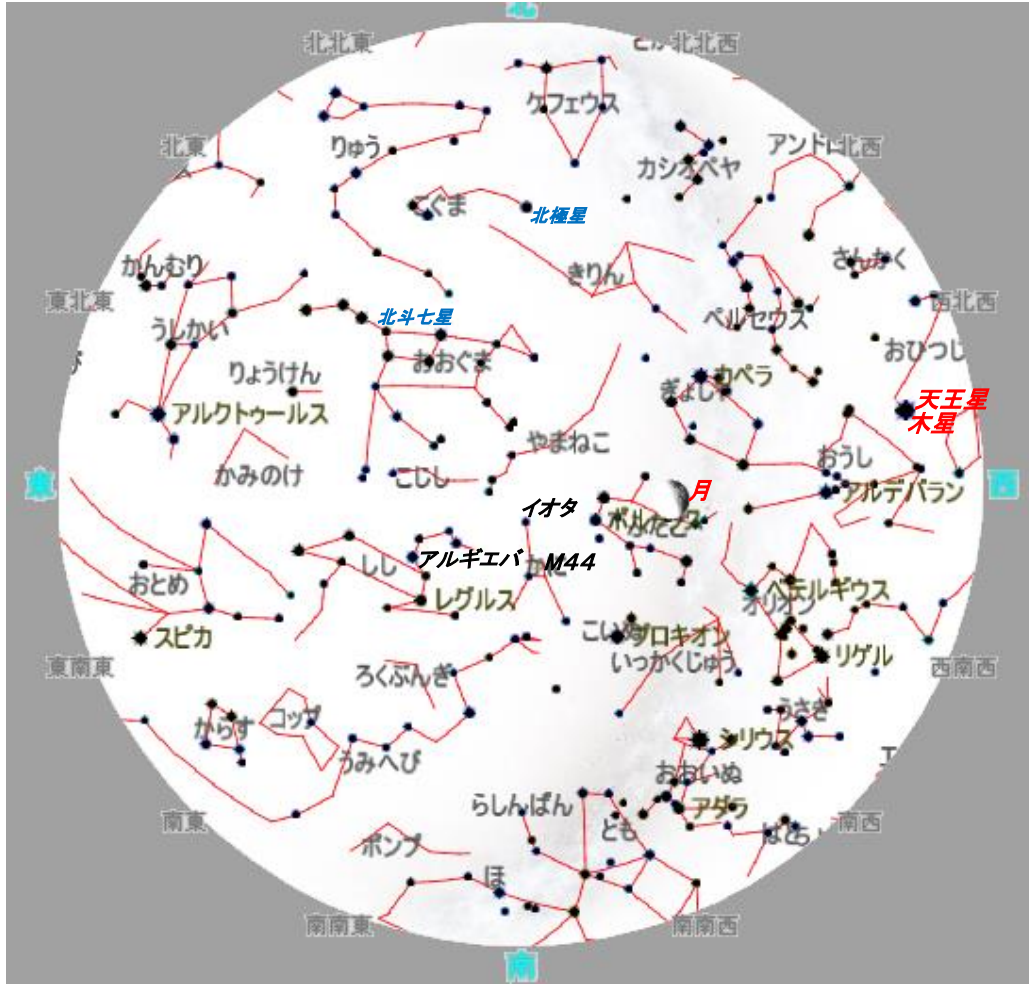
北
北北東
北北西
ケフェウス
りゅう
北東
カシオペヤ
アンドロ北西
こぐま
北極星
かんむり
きりん
さんかく
東北東
西北西
うしかい
北斗七星
ペルセウス
おひつじ
りょうけん
おおぐま
カペラ
ぎょしゃ
天王星
木星
アルクトゥールス
やまねこ
かみのけ
こじし
おうし
東
月
西
アルデバラン
イオタ
ポルックス
アルギエバ
M44
かに
しし
おとめ
ベテルギウス
レグルス
オリオン
スピカ
こいぬ
プロキオン
リゲル
いっかくじゅう
東南東
西南西
ろくぶんぎ
うさぎ
からす
コップ
シリウス
うみへび
おおいぬ
アダラ
らしんばん
とも
はと
南東
南西
ポンプ
ほ
南南東
南南西
南